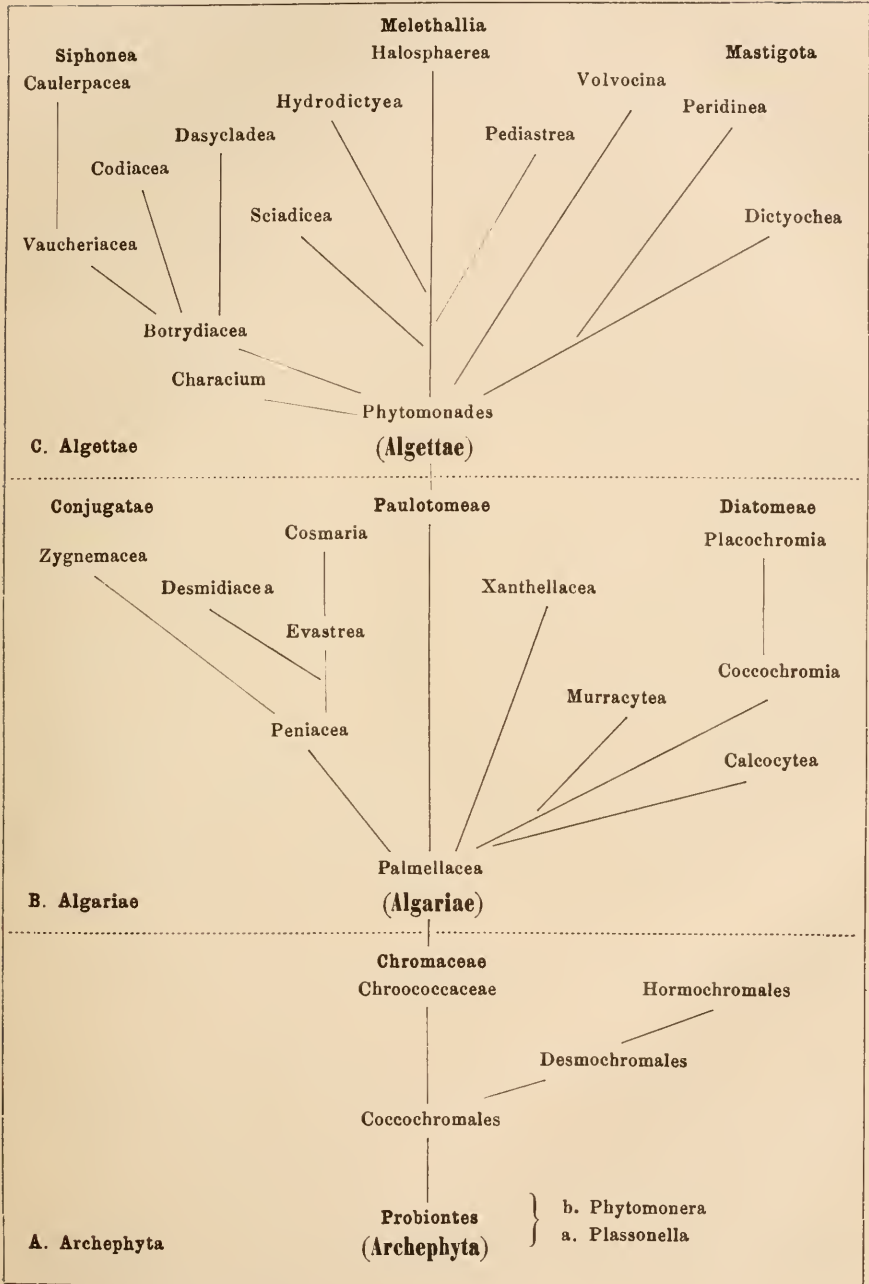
Siphonea
Caulerpacea

Melethallia
Halosphaerea

Mastigota

Volvocina

Peridinea

Dasycladea

Hydrodictyea

Pediastrea

Codiacea

Sciadicea

Dictyochea

Vaucheriacea

Botrydiacea

Characium

Phytomonades

C. Algettae

(Algettae)

Conjugatae

Paulotomeae

Diatomeae

Zygnemacea

Cosmaria

Placochromia

Desmidiacea

Xanthellacea

Evastrea

Coccochromia

Murracytea

Peniacea

Calcocytea

Palmellacea

B. Algariae

(Algariae)

Chromaceae
Chroococcaceae

Hormochromales

Desmochromales

Coccochromales

Probiontes
(Archephyta)

b. Phytomonera
a. Plassonella

A. Archephyta